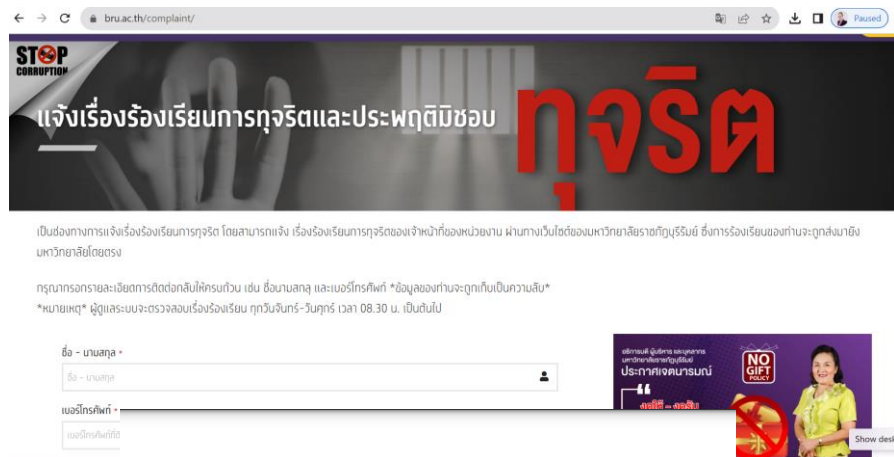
bru.ac.th/complaint/

Paused

STOP CORRUPTION

แจ้งเรื่องร้องเรียนการทุจริตและประพฤติมิชอบ

ทุจริต

เป็นช่องทางการแจ้งเรื่องร้องเรียนการทุจริต โดยสามารถแจ้ง เรื่องร้องเรียนการทุจริตของเจ้าหน้าที่ของหน่วยงาน ผ่านทางเว็บไซต์ของมหาวิทยาลัยราชภัฏบุรีรัมย์ ซึ่งการร้องเรียนของท่านจะถูกส่งมายังมหาวิทยาลัยโดยตรง

กรุณากรอกรายละเอียดการติดต่อกลับให้ครบถ้วน เช่น ชื่อนามสกุล และเบอร์โทรศัพท์ *ข้อมูลของท่านจะถูกเก็บเป็นความลับ*
*หมายเหตุ* ผู้ดูแลระบบจะตรวจสอบเรื่องร้องเรียน ทุกวันจันทร์-วันศุกร์ เวลา 08.30 น. เป็นต้นไป

ชื่อ - นามสกุล *

ชื่อ - นามสกุล

เบอร์โทรศัพท์ *

เบอร์โทรศัพท์ที่ติ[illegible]

อธิการบดี ผู้บริหาร และบุคลากร มหาวิทยาลัยราชภัฏบุรีรัมย์

ประกาศเจตนารมณ์

NO GIFT POLICY

Show desk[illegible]